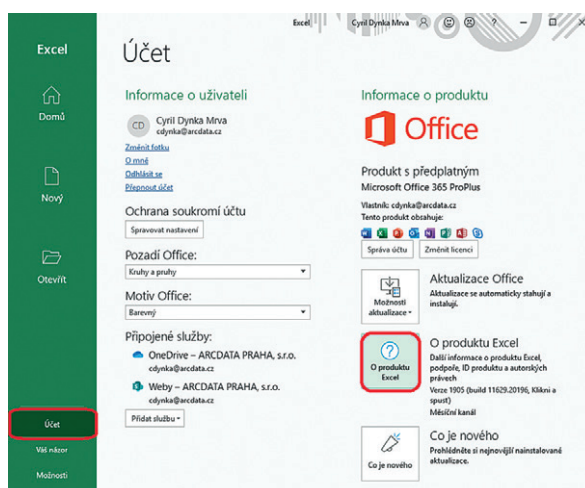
Excel

Domů

Nový

Otevřít

Účet

Váš názor

Možnosti

Excel Cyril Dynka Mrva ? – □

Účet

Informace o uživateli

CD Cyril Dynka Mrva
cdynka@arcdata.cz

Změnit fotku
O mně
Odhlásit se
Přepnout účet

Ochrana soukromí účtu

Spravovat nastavení

Pozadí Office:

Kruhy a pruhy

Motiv Office:

Barevný

Připojené služby:

OneDrive – ARCDATA PRAHA, s.r.o.
cdynka@arcdata.cz

Weby – ARCDATA PRAHA, s.r.o.
cdynka@arcdata.cz

Přidat službu

Informace o produktu

Office

Produkt s předplatným
Microsoft Office 365 ProPlus

Vlastník: cdynka@arcdata.cz
Tento produkt obsahuje:

Správa účtu Změnit licenci

Možnosti aktualizace

Aktualizace Office
Aktualizace se automaticky stahují a instalují.

O produktu Excel

O produktu Excel
Další informace o produktu Excel, podpoře, ID produktu a autorských právech
Verze 1905 (build 11629.20196, Klikni a spusť)
Měsíční kanál

Co je nového

Co je nového
Prohlédněte si nejnovější nainstalované aktualizace.